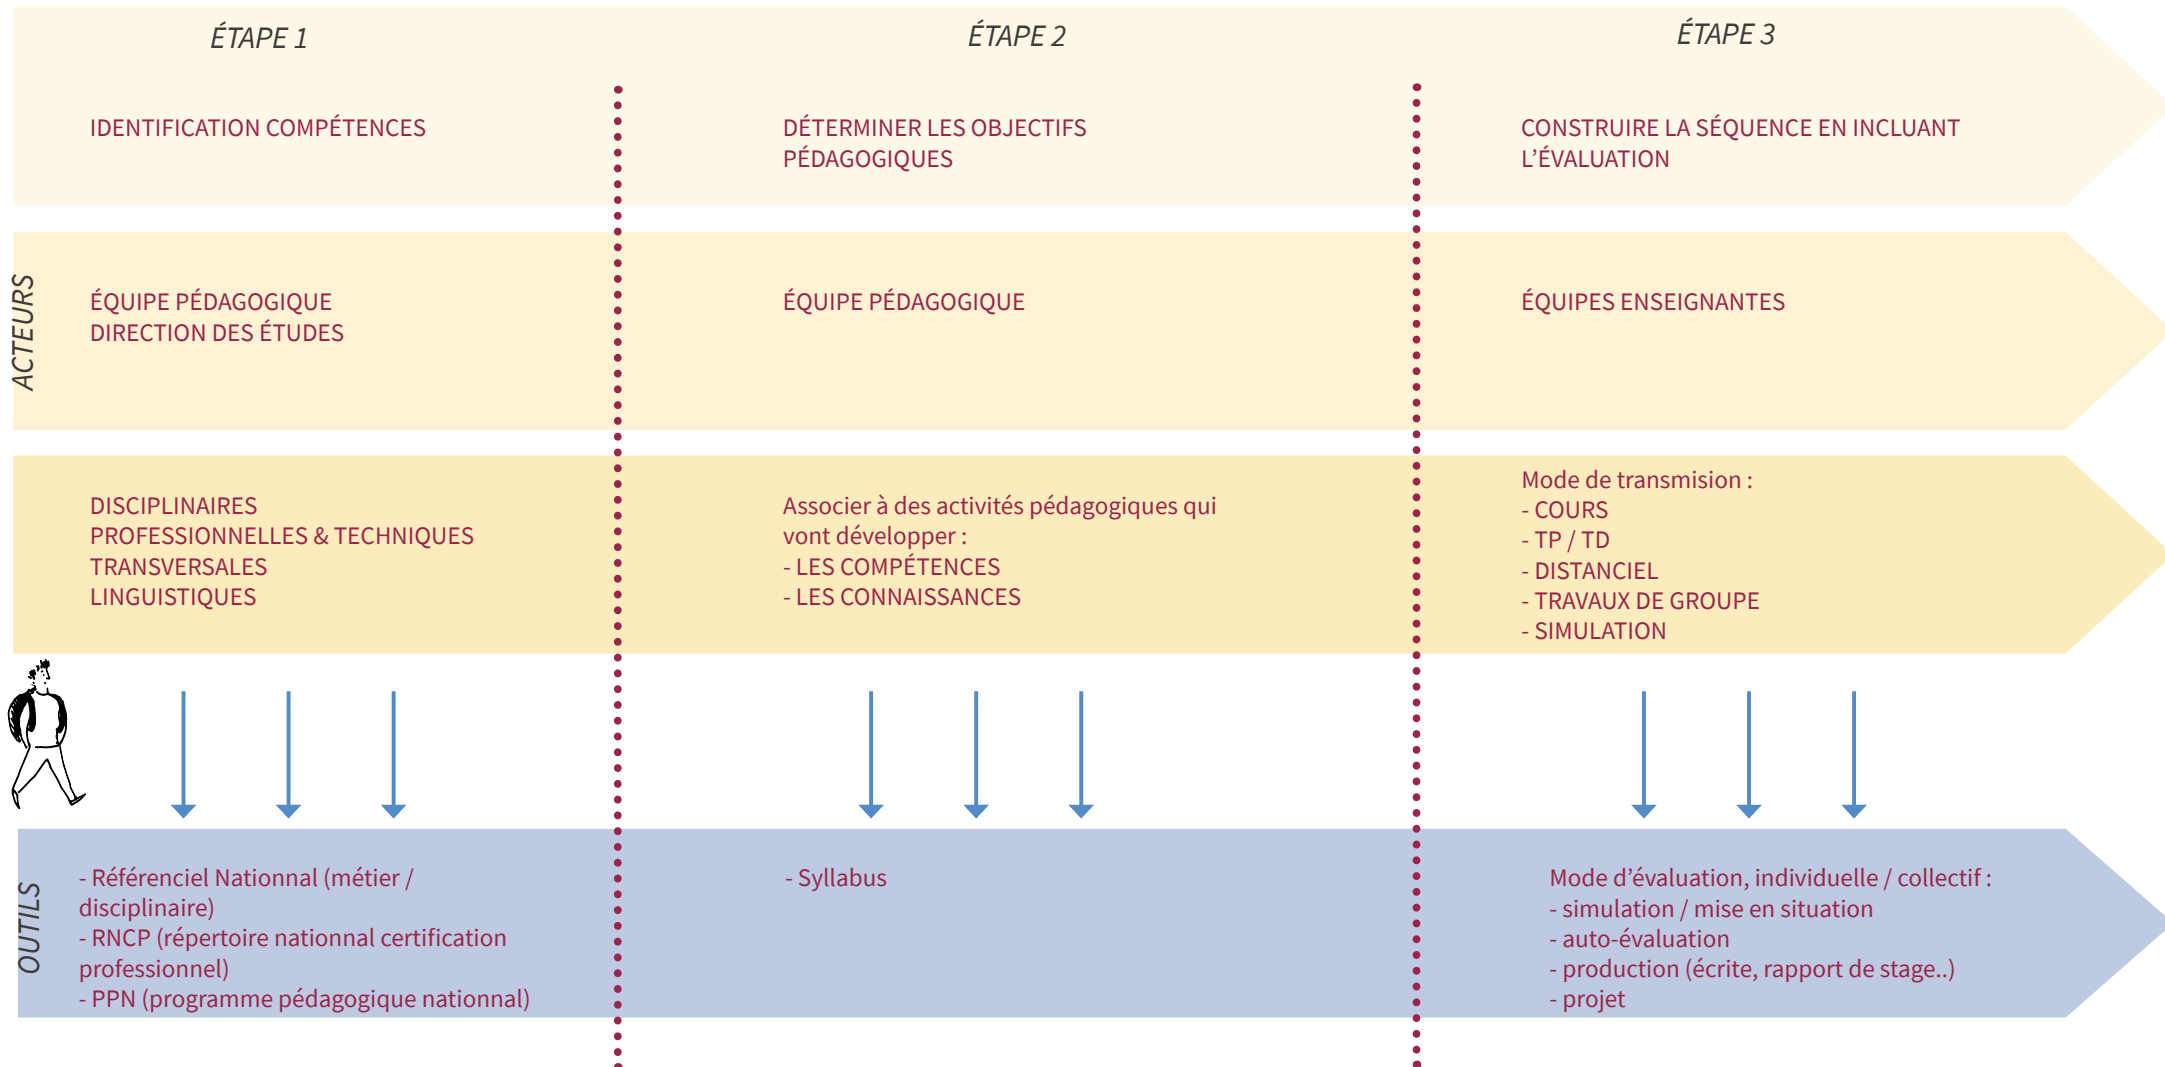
ÉTAPE 1

IDENTIFICATION COMPÉTENCES

ACTEURS

ÉQUIPE PÉDAGOGIQUE
DIRECTION DES ÉTUDES

DISCIPLINAIRES
PROFESSIONNELLES & TECHNIQUES
TRANSVERSALES
LINGUISTIQUES

OUTILS

- Référenciel Nationnal (métier / disciplinaire)
- RNCP (répertoire nationnal certification professionnel)
- PPN (programme pédagogique nationnal)

ÉTAPE 2

DÉTERMINER LES OBJECTIFS PÉDAGOGIQUES

ÉQUIPE PÉDAGOGIQUE

Associer à des activités pédagogiques qui vont développer :
- LES COMPÉTENCES
- LES CONNAISSANCES

- Syllabus

ÉTAPE 3

CONSTRUIRE LA SÉQUENCE EN INCLUANT L'ÉVALUATION

ÉQUIPES ENSEIGNANTES

Mode de transmision :
- COURS
- TP / TD
- DISTANCIEL
- TRAVAUX DE GROUPE
- SIMULATION

Mode d'évaluation, individuelle / collectif :
- simulation / mise en situation
- auto-évaluation
- production (écrite, rapport de stage..)
- projet